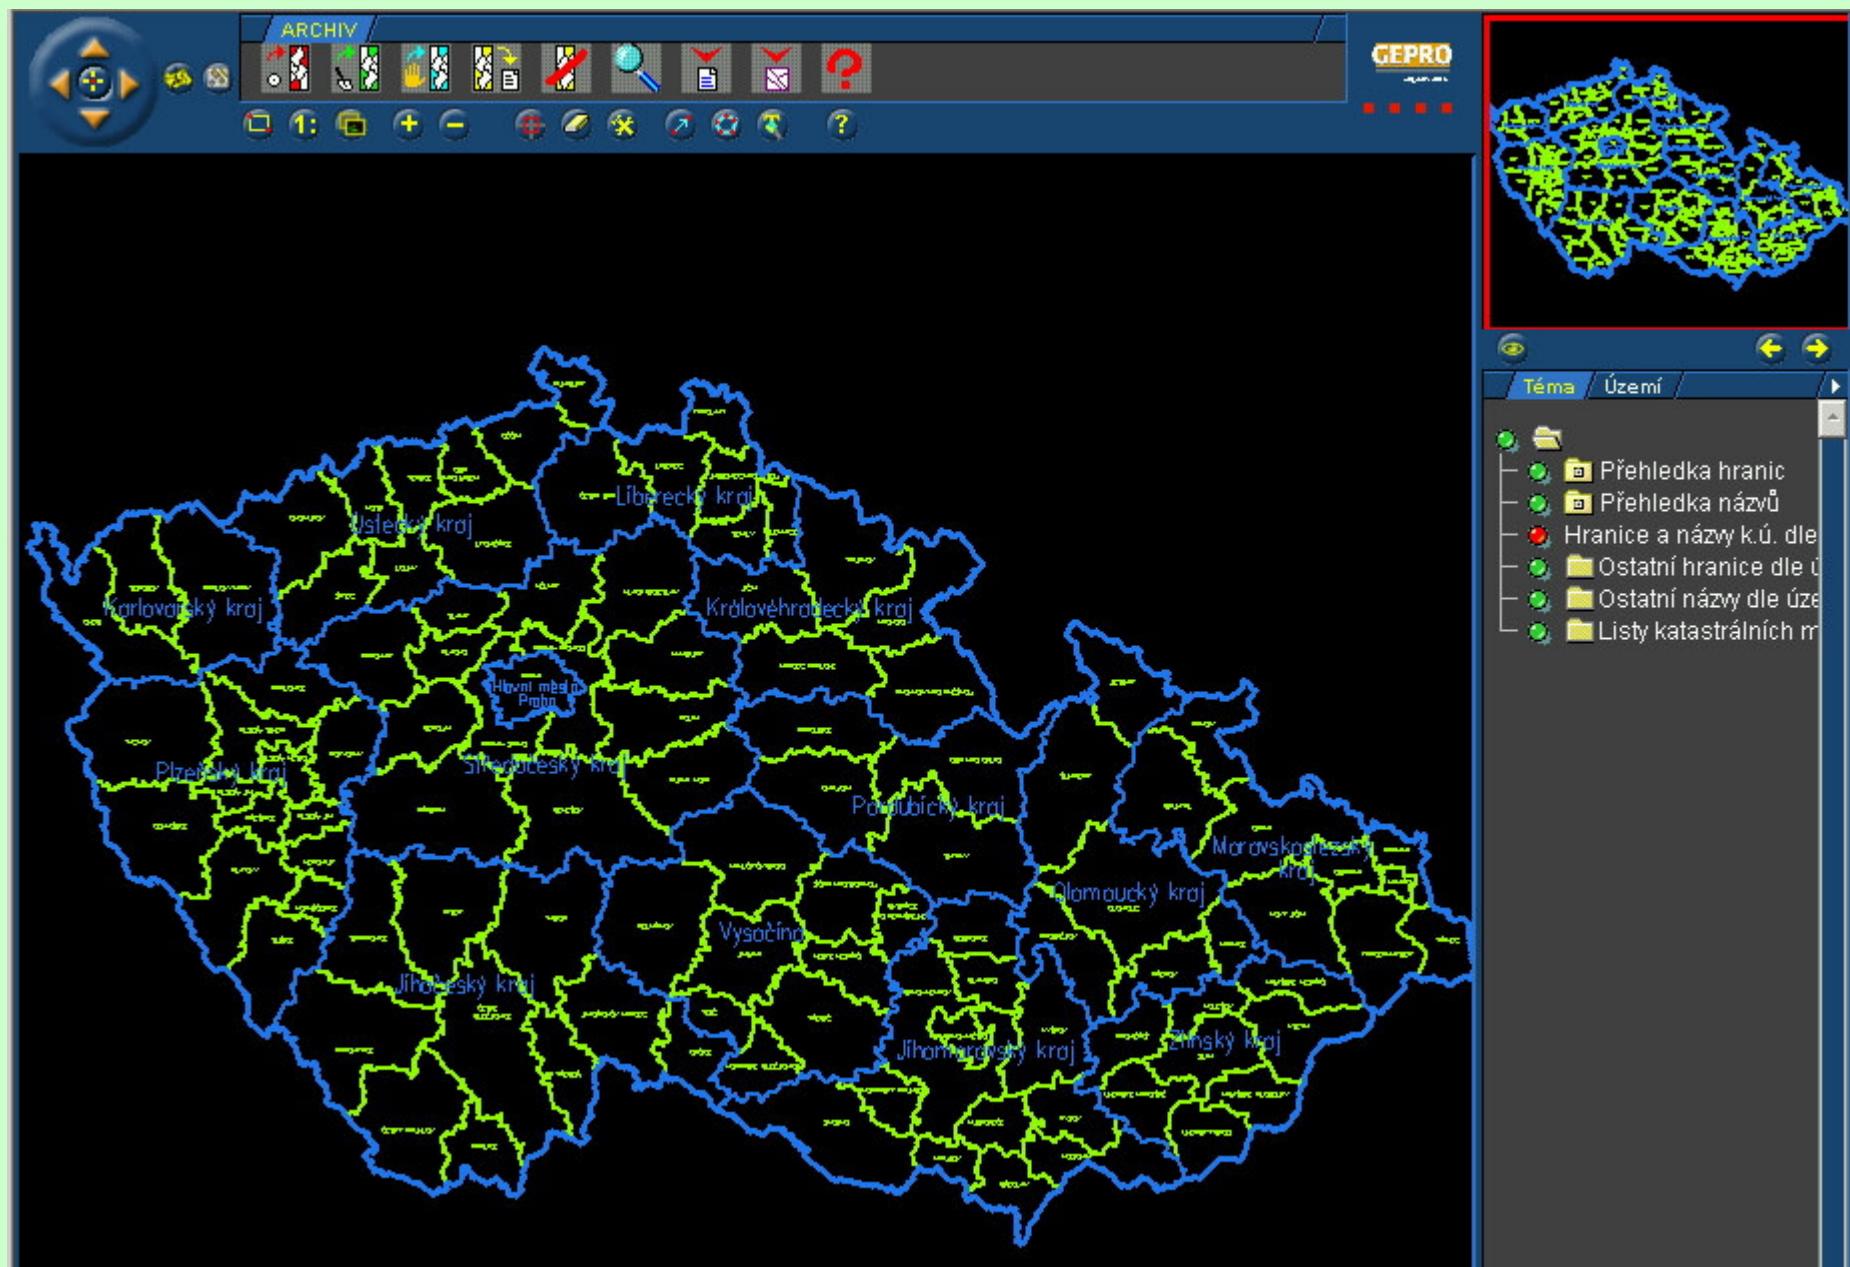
ARCHIV

1:

?

GEPRO

Ústecký kraj

Liberecký kraj

Karlovarský kraj

Královéhradecký kraj

Hlavní město Praha

Plzeňský kraj

Středočeský kraj

Pardubický kraj

Moravskoslezský kraj

Olomoucký kraj

Vysočina

Jihočeský kraj

Jihomoravský kraj

Zlínský kraj

Téma

Území

Přehledka hranic

Přehledka názvů

Hranice a názvy k.ú. dle

Ostatní hranice dle ú

Ostatní názvy dle úze

Listy katastrálních m